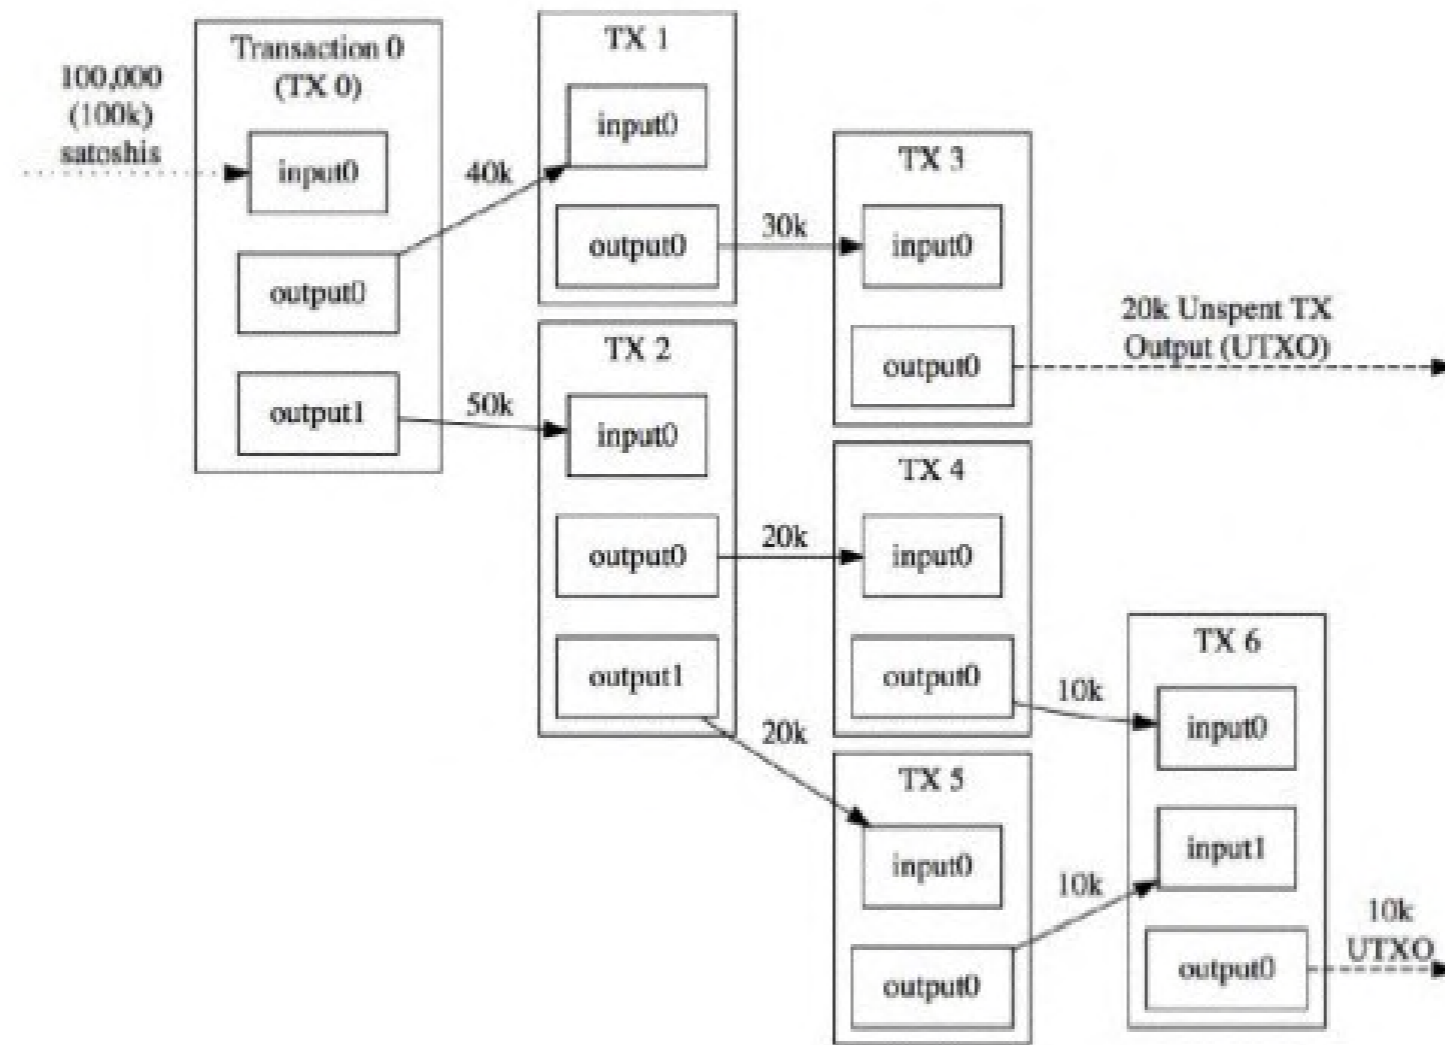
100,000 (100k) satoshis

Transaction 0 (TX 0)
input0
output0
output1

40k
50k

TX 1
input0
output0

30k

TX 2
input0
output0
output1

20k
20k

TX 3
input0
output0

20k Unspent TX Output (UTXO)

TX 4
input0
output0

10k

TX 5
input0
output0

10k

TX 6
input0
input1
output0

10k UTXO